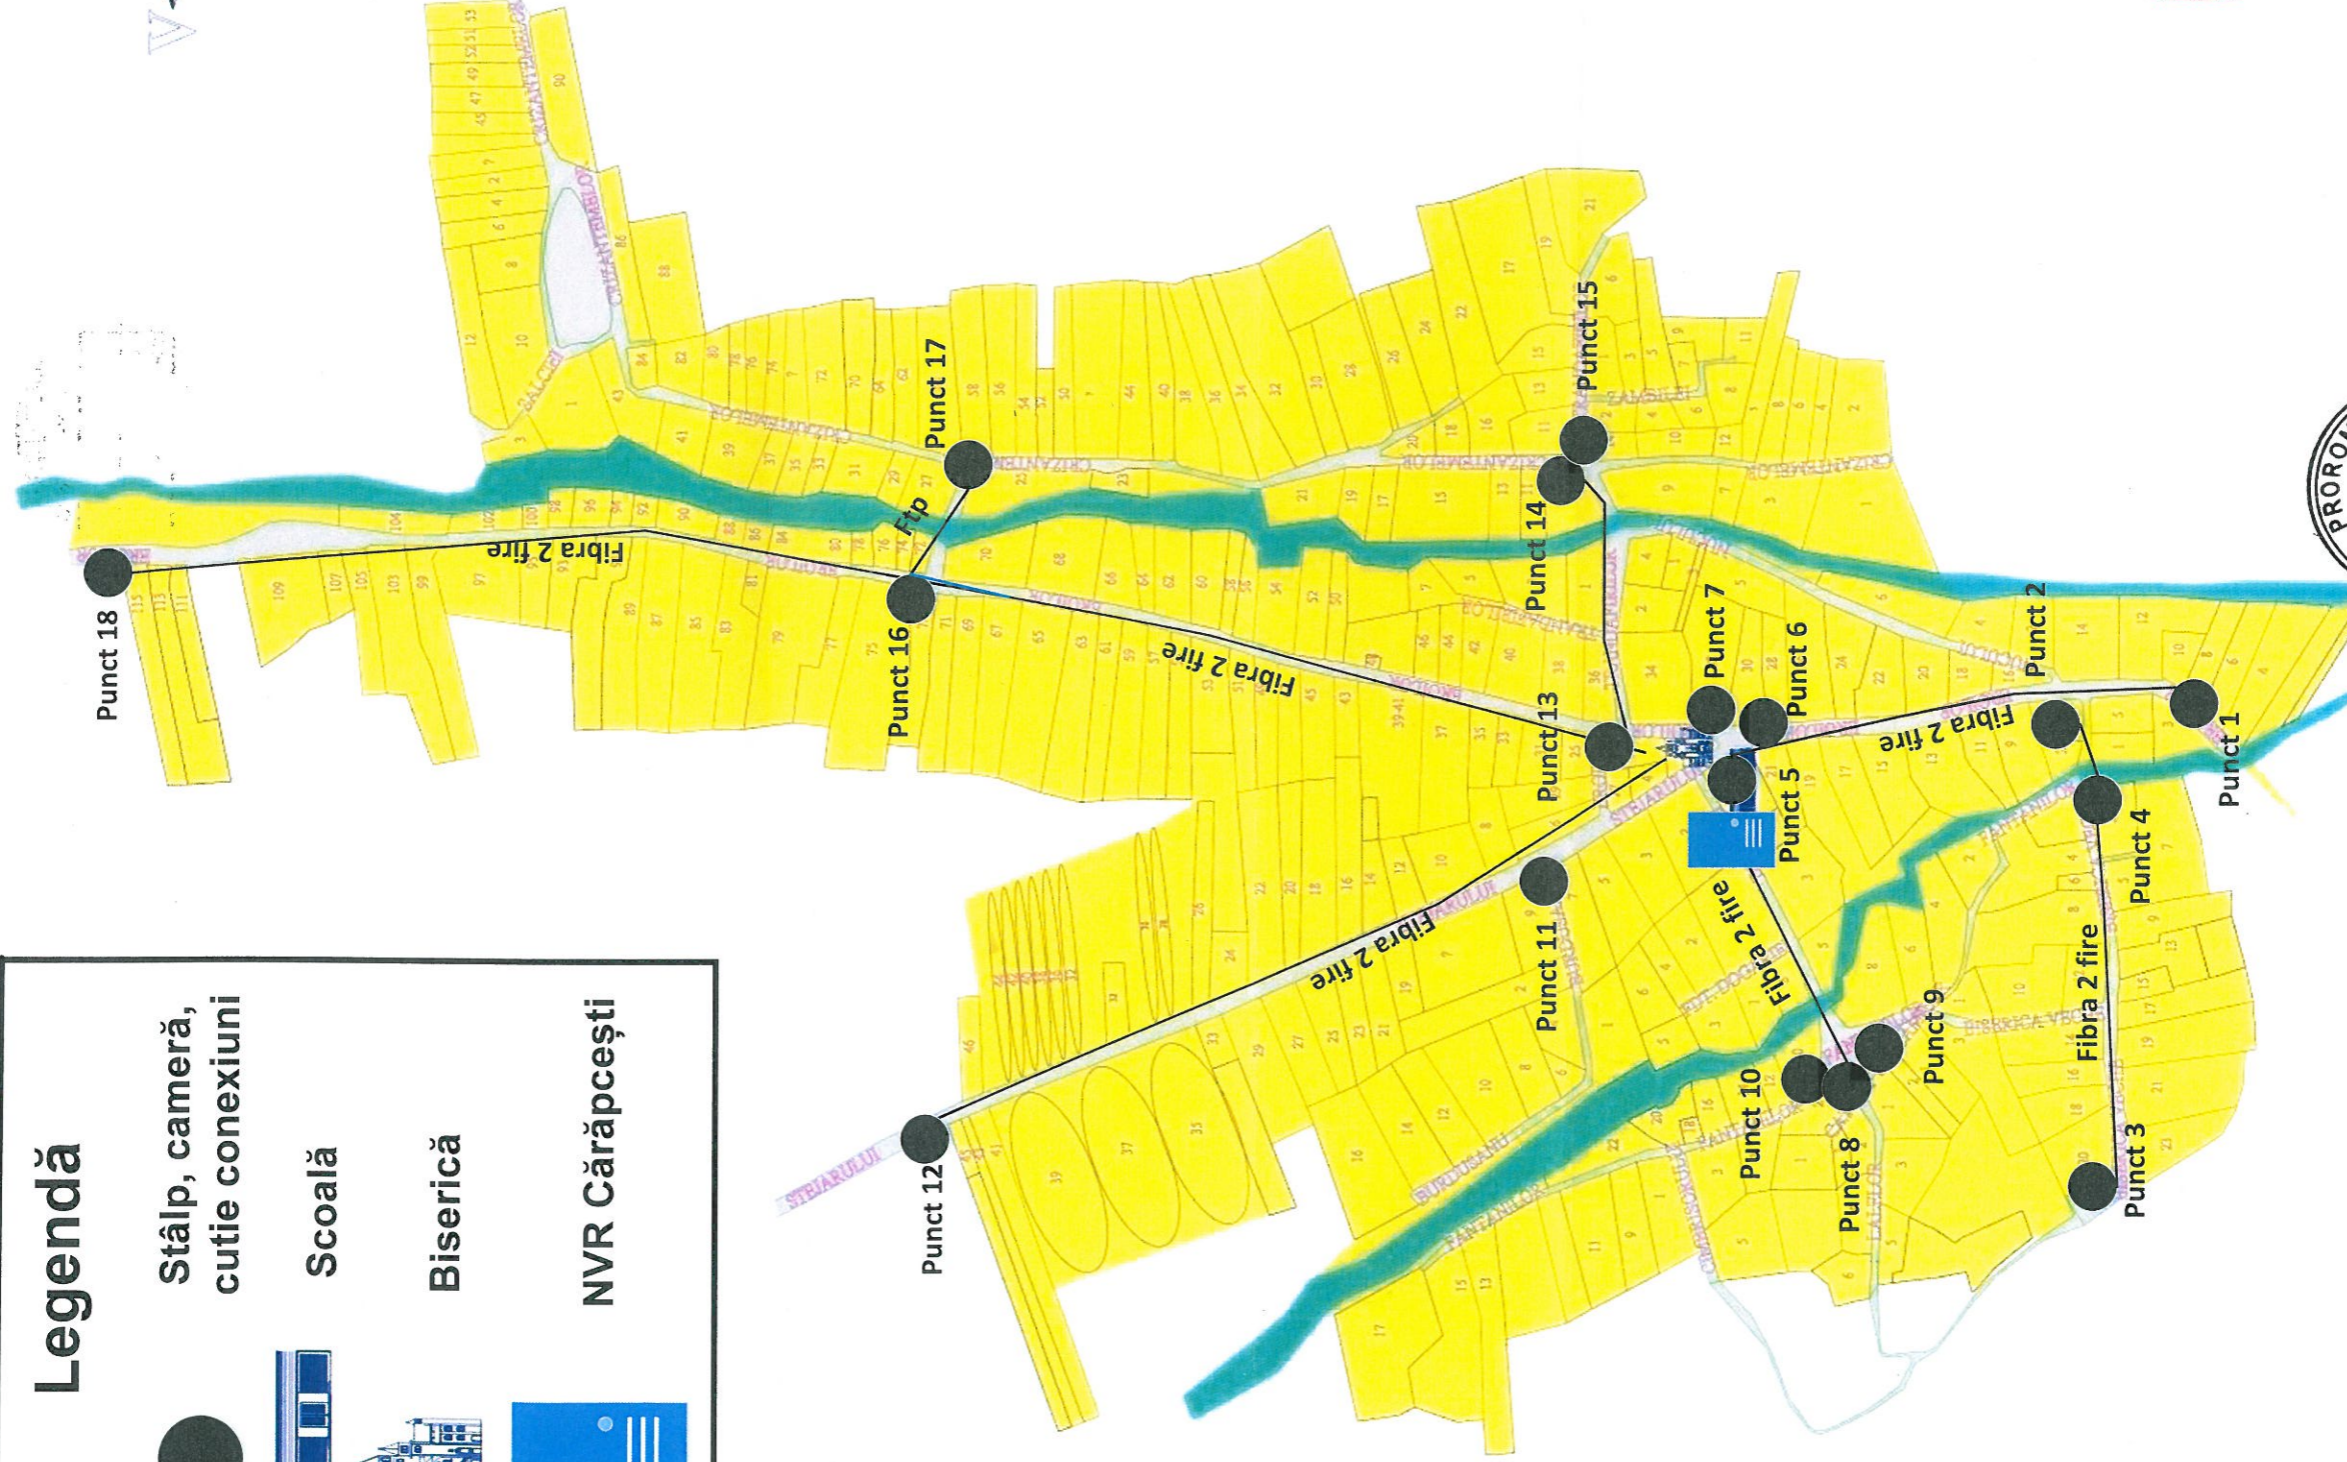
Legendă

Stâlp, cameră, cutie conexiuni

Scoală

Biserică

NVR Cărăpcești

Punct 18
Fibra 2 fire
Punct 17
Ftp
Punct 16
Fibra 2 fire
Punct 15
Punct 14
Punct 13
Punct 7
Punct 6
Punct 5
Punct 2
Punct 1
Fibra 2 fire
Punct 4
Punct 11
Fibra 2 fire
Fibra 2 fire
Punct 12
Punct 10
Punct 8
Punct 9
Fibra 2 fire
Punct 3